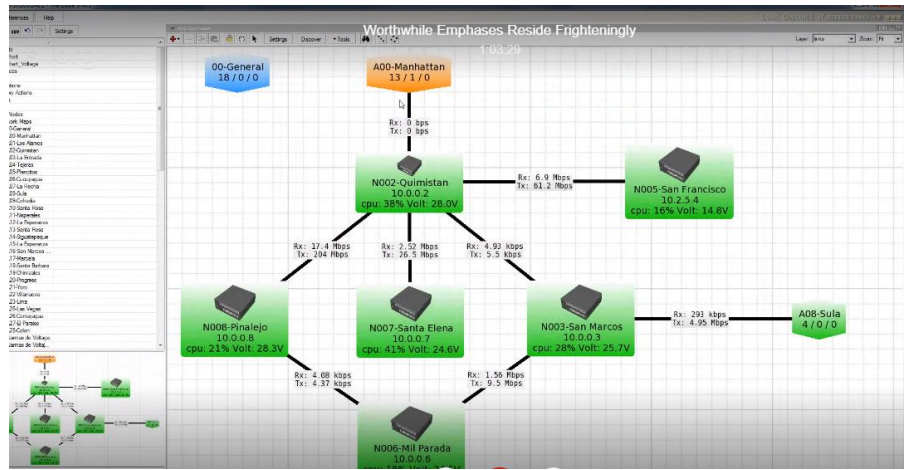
Worthwhile Emphases Reside Frighteningly
1:03:29

ferences | Help
Settings
Settings | Discover | Tools
Layer: | Zoom:

00-General
18 / 0 / 0

A00-Manhattan
13 / 1 / 0

Rx: 0 bps
Tx: 0 bps

N002-Quimistan
10.0.0.2
cpu: 38% Volt: 28.0V

Rx: 6.9 Mbps
Tx: 61.2 Mbps

N005-San Francisco
10.2.5.4
cpu: 16% Volt: 14.8V

Rx: 17.4 Mbps
Tx: 294 Mbps

Rx: 2.52 Mbps
Tx: 26.5 Mbps

Rx: 4.93 kbps
Tx: 5.5 kbps

N008-Pinalejo
10.0.0.8
cpu: 21% Volt: 28.3V

N007-Santa Elena
10.0.0.7
cpu: 41% Volt: 24.6V

N003-San Marcos
10.0.0.3
cpu: 28% Volt: 25.7V

Rx: 291 kbps
Tx: 4.95 Mbps

A08-Sula
4 / 0 / 0

Rx: 4.08 kbps
Tx: 4.37 kbps

Rx: 1.56 Mbps
Tx: 9.5 Mbps

N006-Mil Parada
10.0.0.6
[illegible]